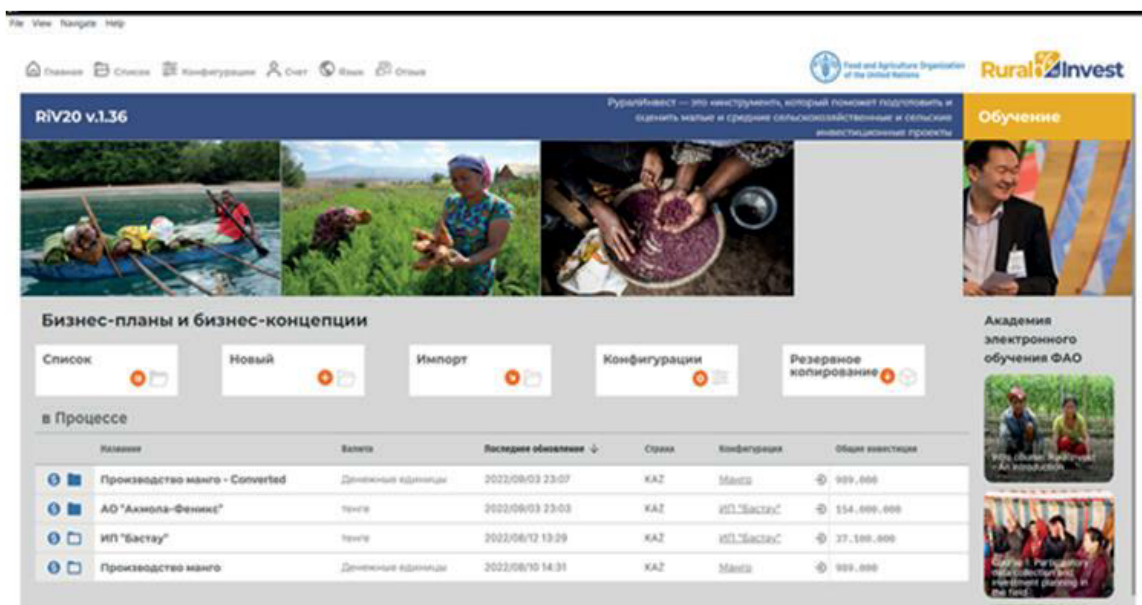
File View Navigate Help

Главная Список Конфигурации Счет Язык Отзыв

Food and Agriculture Organization of the United Nations

RuralInvest

RiV20 v.1.36

РуралИнвест — это «инструмент», который поможет подготовить и оценить малые и средние сельскохозяйственные и сельские инвестиционные проекты

Обучение

Бизнес-планы и бизнес-концепции

Список

Новый

Импорт

Конфигурации

Резервное копирование

в Процессе

| | Название | Валюта | Последнее обновление ↓ | Страна | Конфигурация | Общие инвестиции |
|---|---|---|---|---|---|---|
| | Производство манго - Converted | Денежные единицы | 2022/08/03 23:07 | KAZ | Манго | 989.000 |
| | АО "Акмола-Феникс" | тенге | 2022/08/03 23:03 | KAZ | ИП "Бастау" | 154.000.000 |
| | ИП "Бастау" | тенге | 2022/08/12 13:29 | KAZ | ИП "Бастау" | 37.100.000 |
| | Производство манго | Денежные единицы | 2022/08/10 14:31 | KAZ | Манго | 989.000 |

Академия электронного обучения ФАО

RIV course: RuralInvest - An introduction

Course 1: Participatory data collection and investment planning in the field